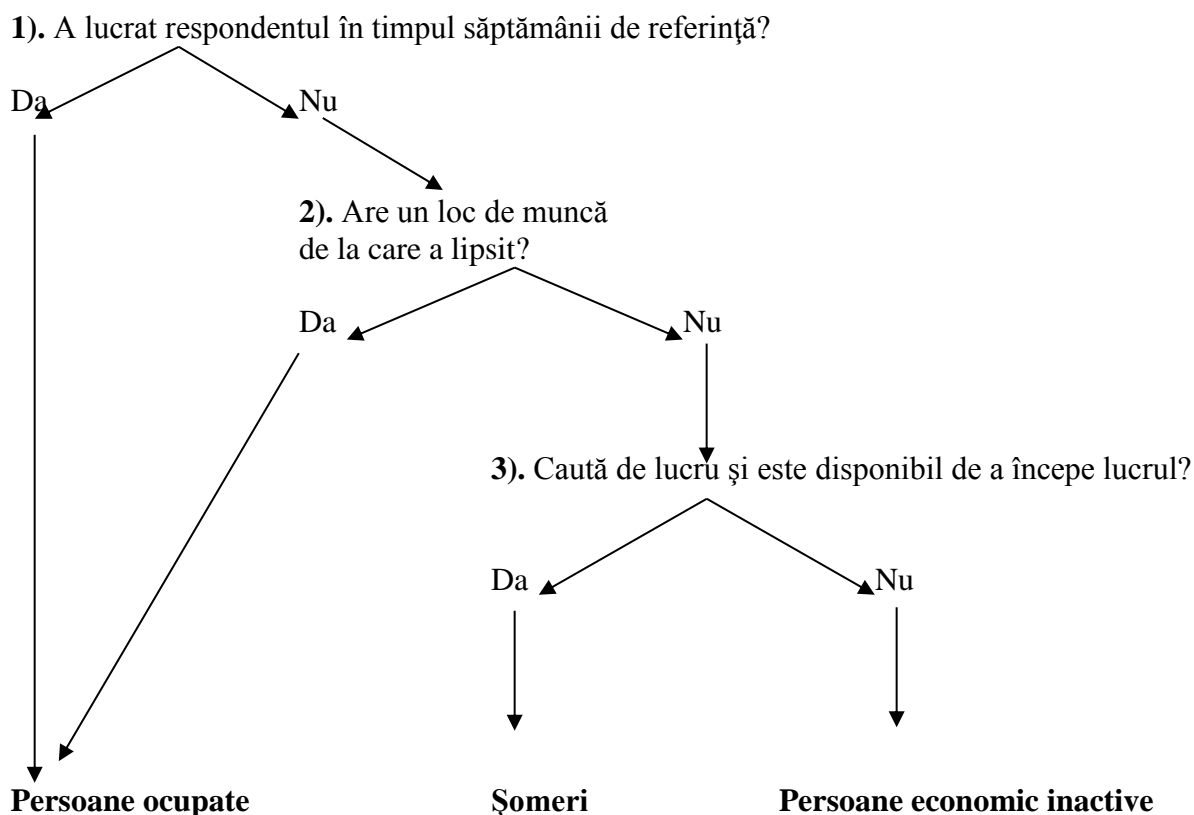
1). A lucrat respondentul în timpul săptămânii de referinţă?

Da

Nu

2). Are un loc de muncă de la care a lipsit?

Da

Nu

3). Caută de lucru şi este disponibil de a începe lucrul?

Da

Nu

Persoane ocupate

Şomeri

Persoane economic inactive